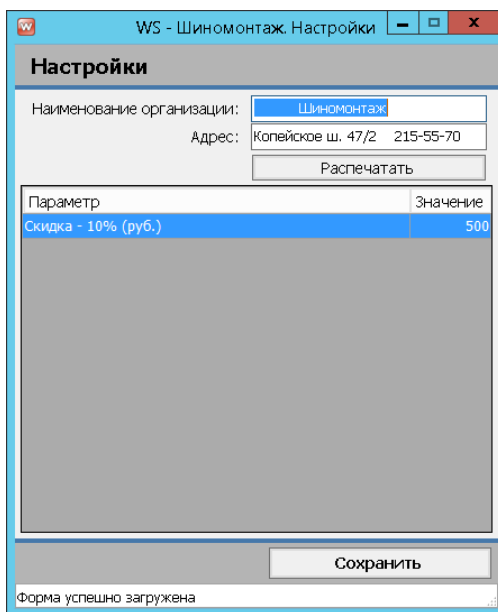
WS - Шиномонтаж. Настройки

Настройки

Наименование организации: Шиномонтаж

Адрес: Копейское ш. 47/2 215-55-70

Распечатать

| Параметр | Значение |
|---|---|
| Скидка - 10% (руб.) | 500 |

Сохранить

Форма успешно загружена